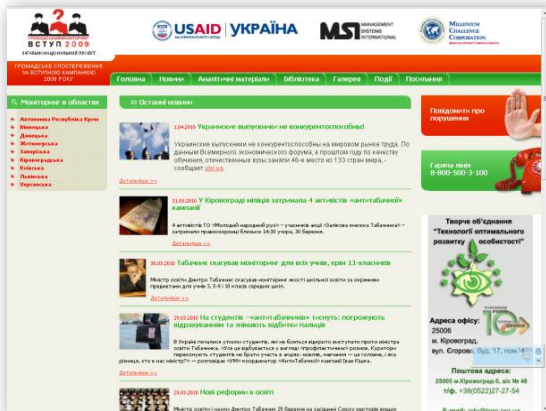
ВСТУП 2009
ГРОМАДСЬКЕ СПОСТЕРЕЖЕННЯ ЗА ВСТУПНОЮ КАМПАНІЄЮ 2008 РОКУ

USAID | УКРАЇНА
MSI MANAGEMENT SYSTEMS INTERNATIONAL
MILLENNIUM CHALLENGE CORPORATION

Головна | Новини | Аналітичні матеріали | Бібліотека | Галерея | Події | Посилання

Моніторинг в областях
Автономна Республіка Крим
Вінницька
Донецька
Житомирська
Закарпаття
Кіровоградська
Київська
Полтавська
Херсонська

Останні новини

1.04.2010 Украинские выпускники не конкурентоспособны!
Украинские выпускники не конкурентоспособны на мировом рынке труда. По данным Всемирного экономического форума, в прошлом году по качеству обучения, отечественные вузы заняли 46-е место из 133 стран мира, - сообщает ubr.ua
Детальніше >>

31.03.2010 У Кіровоградій міліція затримала 4 активістів «анті-табачної» кампанії
4 активісти ГО «Молодий народний рух» - учасників акції «Залікова книжка Табачника» - затримали правоохоронці близько 14:30 уперед, 30 березня.
Детальніше >>

30.03.2010 Табачник скасував моніторинг для всіх учнів, крім 11-класників
Міністр освіти Дмитро Табачник скасував моніторинг якості шкільної освіти за окремими предметами для учнів 3, 5-9 і 10 класів середніх шкіл.
Детальніше >>

29.03.2010 На студентів – «анти-табачників» тиснуть: погрожують відрахуванням і знімають відбитки пальців
В Україні почалися утиски студентів, які не бояться відкрито виступати проти міністра освіти Табачника. «Все це відбувається у вигляді «профілактичних» розмов. Куратори переконують студентів не брати участь в акціях: мовляв, навіщо це тобі, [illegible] різниця, хто є нас міністр?» — розповідає «УМ» координатор «Антитабачної» кампанії Іван Юшко.
Детальніше >>

29.03.2010 Нові реформи в освіті
Міністр освіти і науки Дмитро Табачник 25 березня на засіданні Союзу ректорів вищих

Повідомити про порушення

Гаряча лінія
8-800-500-3-100

Творче об'єднання "Технології оптимального розвитку особистості"
Адреса офісу:
25006
м. Кіровоград,
вул. Суворова, буд. 17, пом. 4
Поштова адреса:
25005 м.Кіровоград-5, а/с № 48
тел./ф. +38(0522)27-27-54